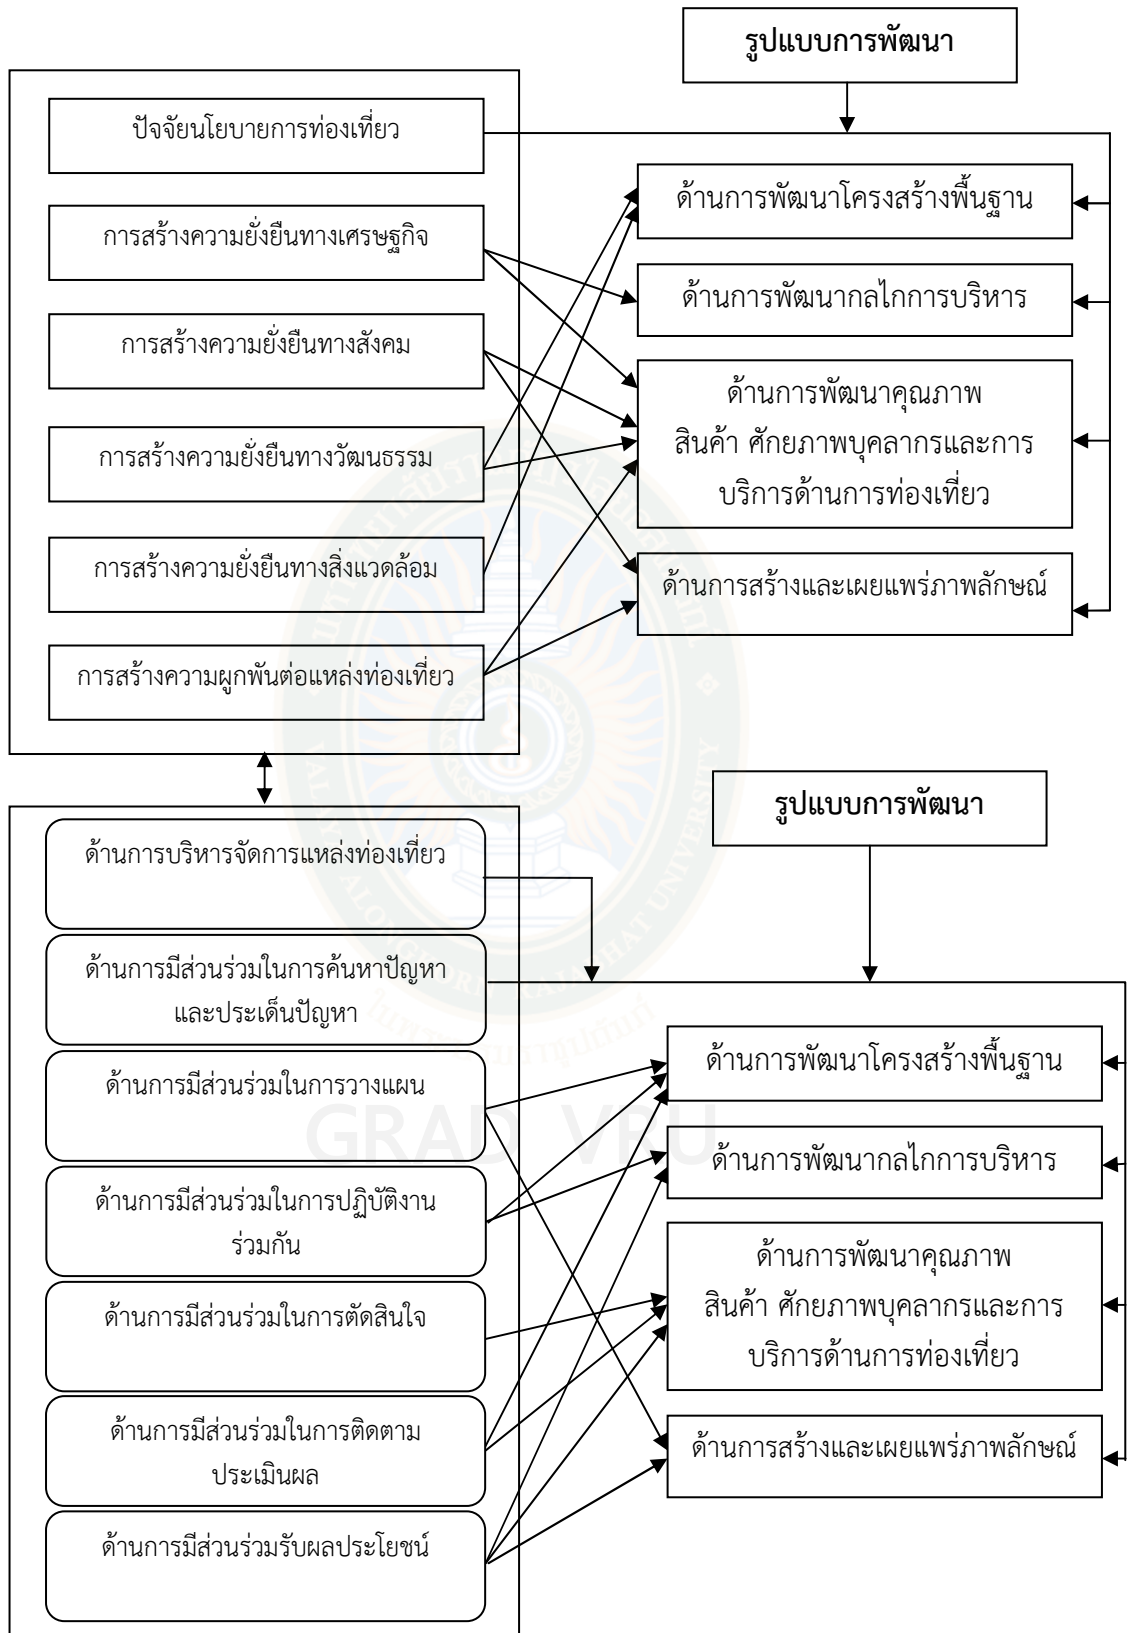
รูปแบบการพัฒนา

ปัจจัยนโยบายการท่องเที่ยว

การสร้างความยั่งยืนทางเศรษฐกิจ

การสร้างความยั่งยืนทางสังคม

การสร้างความยั่งยืนทางวัฒนธรรม

การสร้างความยั่งยืนทางสิ่งแวดล้อม

การสร้างความผูกพันต่อแหล่งท่องเที่ยว

ด้านการพัฒนาโครงสร้างพื้นฐาน

ด้านการพัฒนากลไกการบริหาร

ด้านการพัฒนาคุณภาพ สินค้า ศักยภาพบุคลากรและการบริการด้านการท่องเที่ยว

ด้านการสร้างและเผยแพร่ภาพลักษณ์

รูปแบบการพัฒนา

ด้านการบริหารจัดการแหล่งท่องเที่ยว

ด้านการมีส่วนร่วมในการค้นหาปัญหาและประเด็นปัญหา

ด้านการมีส่วนร่วมในการวางแผน

ด้านการมีส่วนร่วมในการปฏิบัติงานร่วมกัน

ด้านการมีส่วนร่วมในการตัดสินใจ

ด้านการมีส่วนร่วมในการติดตามประเมินผล

ด้านการมีส่วนร่วมรับผลประโยชน์

ด้านการพัฒนาโครงสร้างพื้นฐาน

ด้านการพัฒนากลไกการบริหาร

ด้านการพัฒนาคุณภาพ สินค้า ศักยภาพบุคลากรและการบริการด้านการท่องเที่ยว

ด้านการสร้างและเผยแพร่ภาพลักษณ์

GRAD VRU